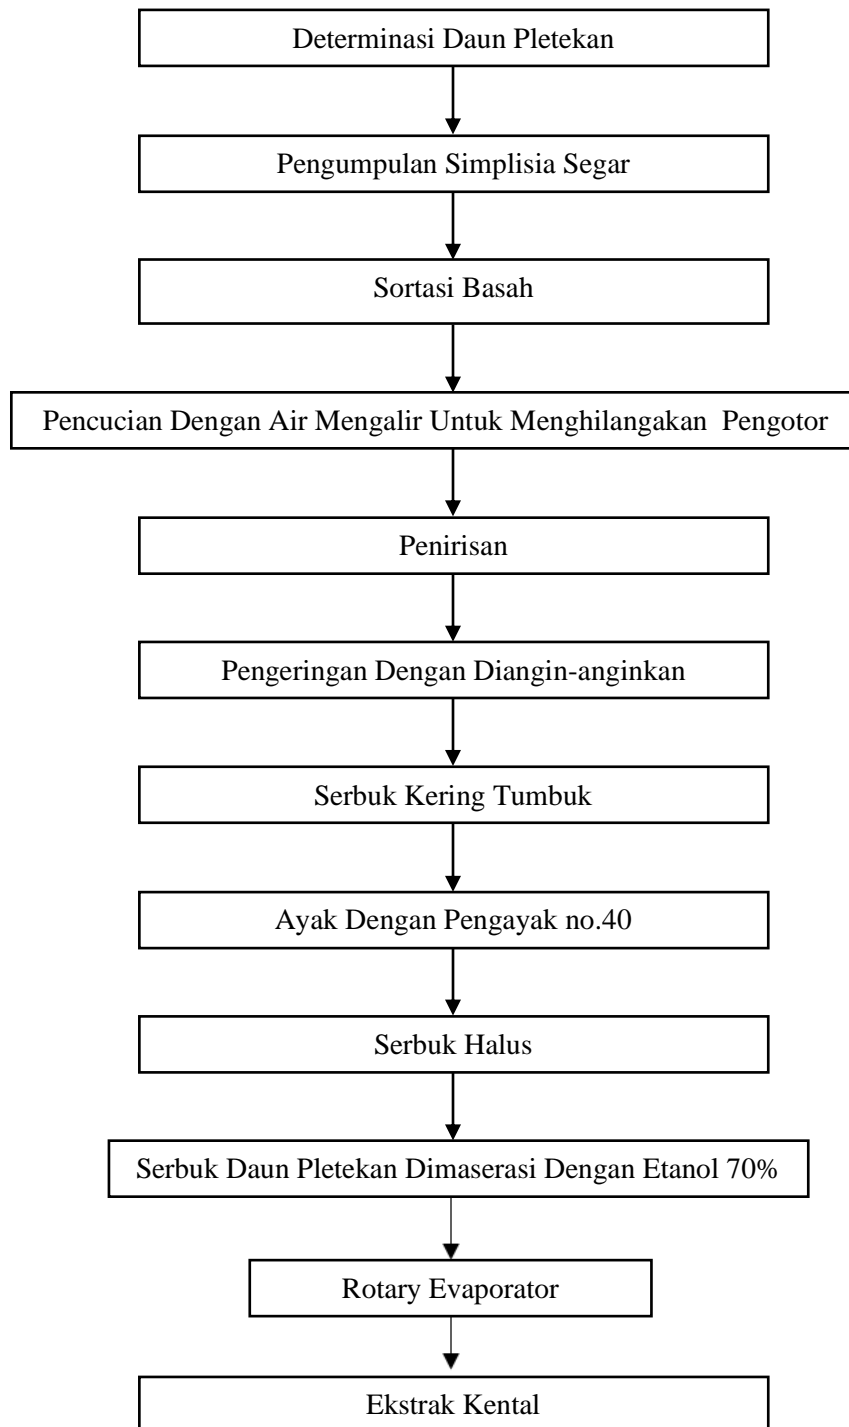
Determinasi Daun Pletekan

Pengumpulan Simplisia Segar

Sortasi Basah

Pencucian Dengan Air Mengalir Untuk Menghilangakan Pengotor

Penirisan

Pengeringan Dengan Diangin-anginkan

Serbuk Kering Tumbuk

Ayak Dengan Pengayak no.40

Serbuk Halus

Serbuk Daun Pletekan Dimaserasi Dengan Etanol 70%

Rotary Evaporator

Ekstrak Kental